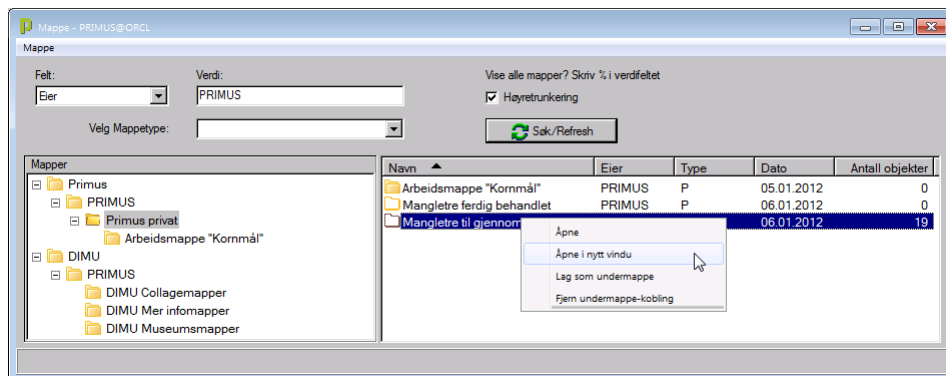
Mappe - PRIMUS@ORCL

Mappe

Felt:
Eier
Verdi:
PRIMUS
Vise alle mapper? Skriv % i verdifeltet
Høyretrunkering
Velg Mappetype:
Søk/Refresh

Mapper
Primus
PRIMUS
Primus privat
Arbeidsmappe "Kornmål"
DIMU
PRIMUS
DIMU Collagemapper
DIMU Mer infomapper
DIMU Museumsmapper

| Navn | Eier | Type | Dato | Antall objekter |
|---|---|---|---|---|
| Arbeidsmappe "Kornmål" | PRIMUS | P | 05.01.2012 | 0 |
| Mangletre ferdig behandlet | PRIMUS | P | 06.01.2012 | 0 |
| Mangletre til gjennom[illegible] | | | 06.01.2012 | 19 |

Åpne
Åpne i nytt vindu
Lag som undermappe
Fjern undermappe-kobling